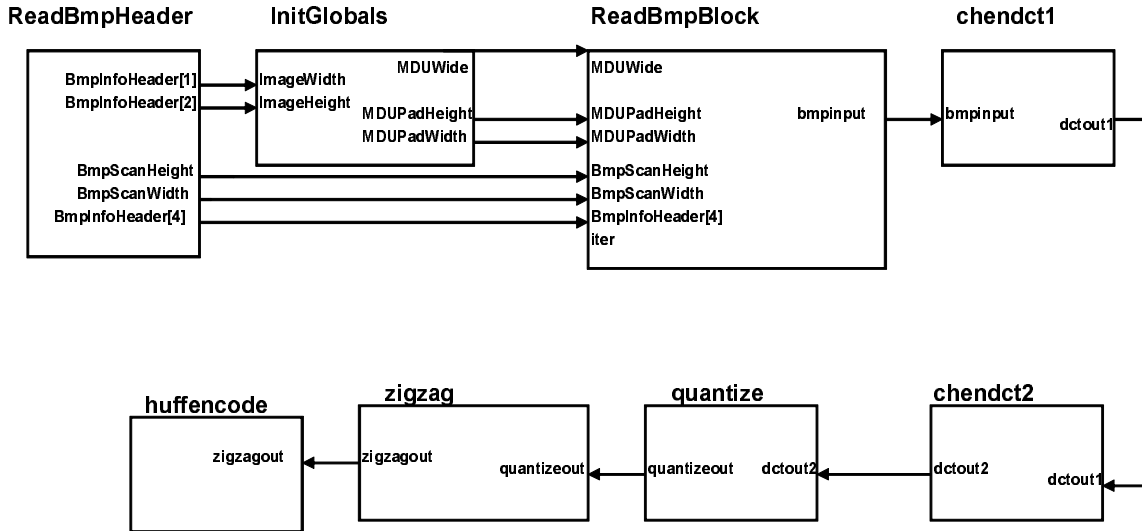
ReadBmpHeader

BmpInfoHeader[1]
BmpInfoHeader[2]
BmpScanHeight
BmpScanWidth
BmpInfoHeader[4]

InitGlobals

ImageWidth
ImageHeight
MDUWide
MDUPadHeight
MDUPadWidth

ReadBmpBlock

MDUWide
MDUPadHeight
MDUPadWidth
BmpScanHeight
BmpScanWidth
BmpInfoHeader[4]
iter
bmpinput

chendct1

bmpinput
dctout1

huffencode

zigzagout

zigzag

zigzagout
quantizeout

quantize

quantizeout
dctout2

chendct2

dctout2
dctout1